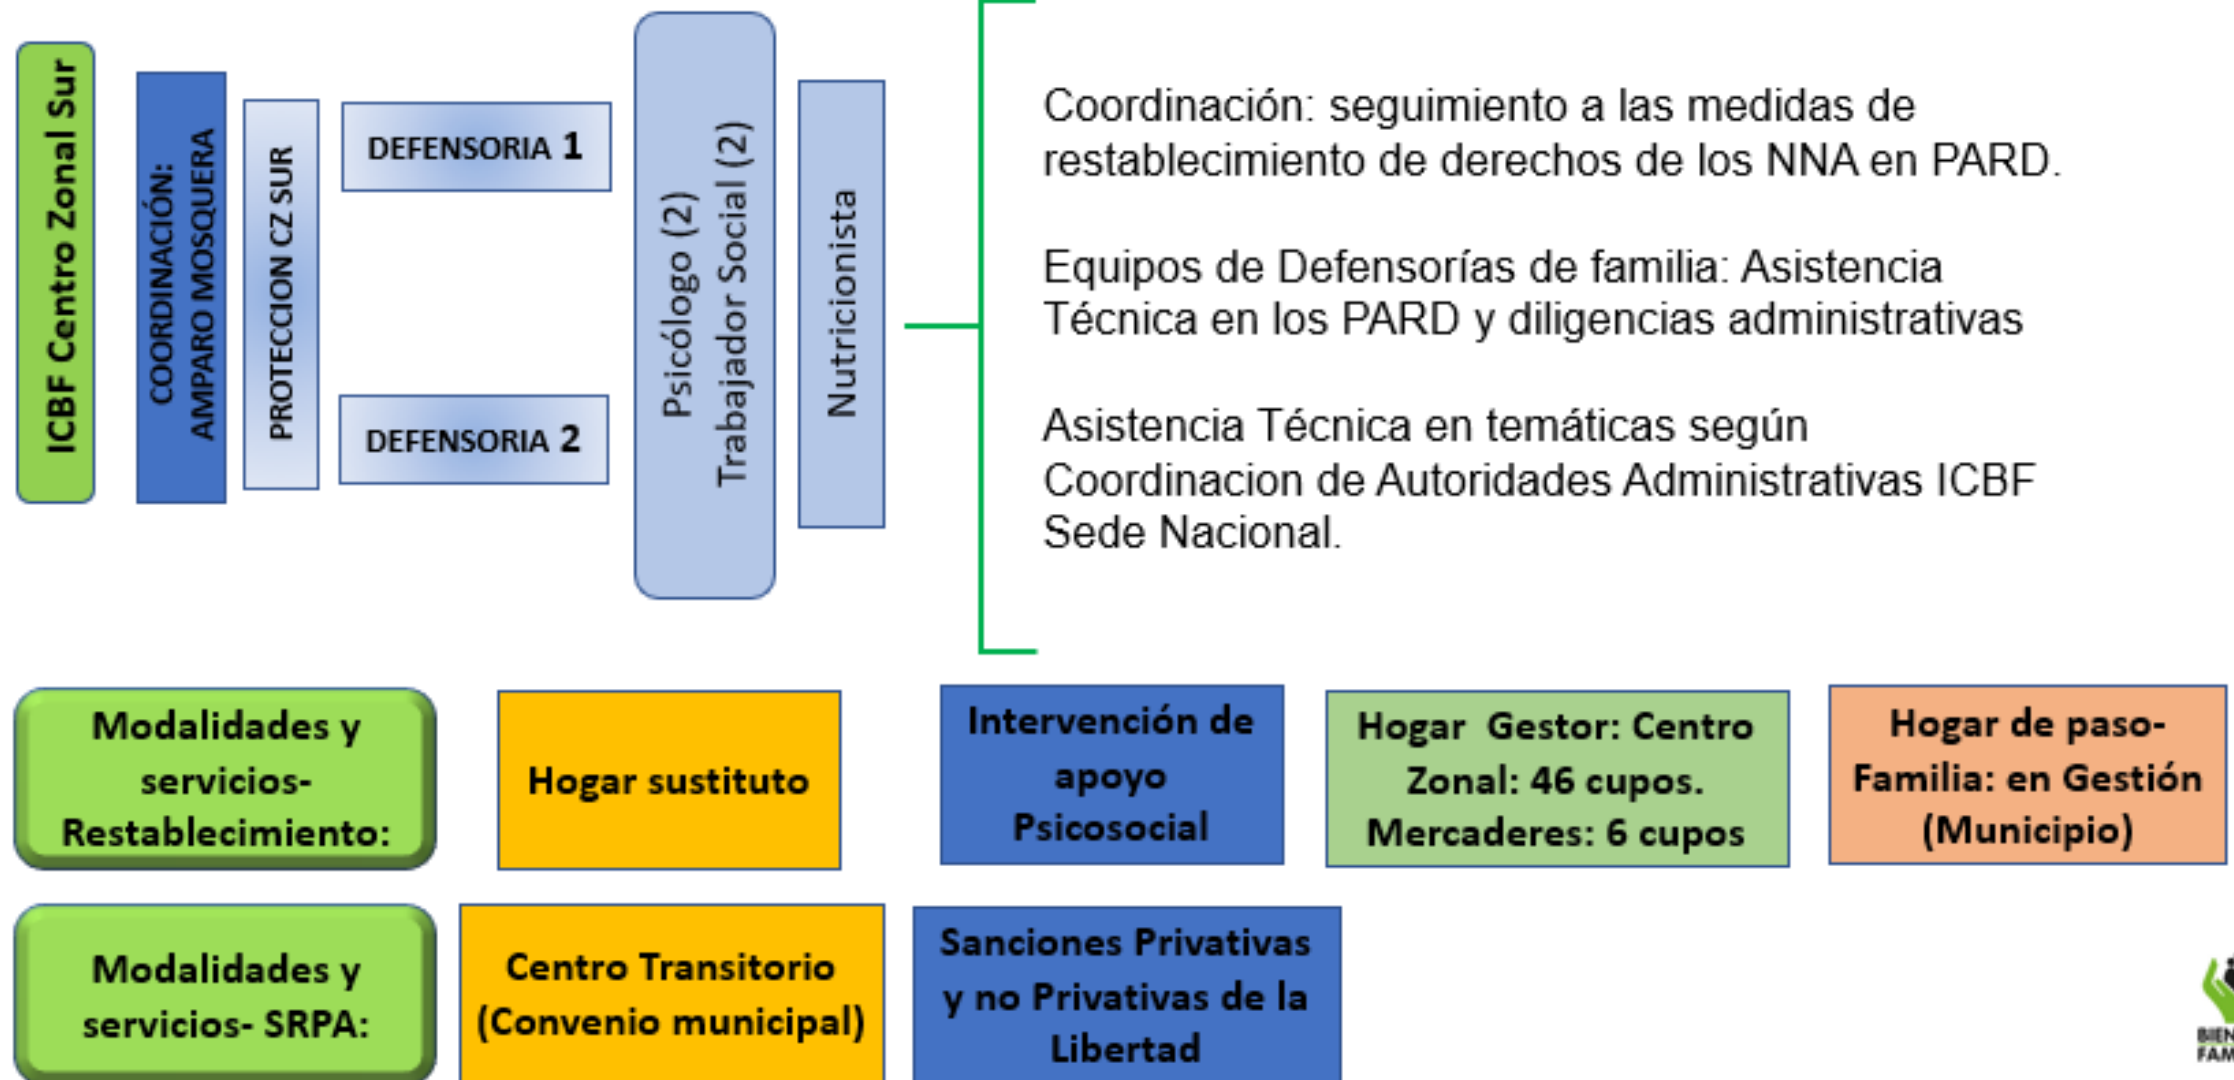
ICBF Centro Zonal Sur

COORDINACIÓN: AMPARO MOSQUERA

PROTECCION CZ SUR

DEFENSORIA 1

DEFENSORIA 2

Psicólogo (2) Trabajador Social (2)

Nutricionista

Coordinación: seguimiento a las medidas de restablecimiento de derechos de los NNA en PARD.

Equipos de Defensorías de familia: Asistencia Técnica en los PARD y diligencias administrativas

Asistencia Técnica en temáticas según Coordinacion de Autoridades Administrativas ICBF Sede Nacional.

Modalidades y servicios- Restablecimiento:

Hogar sustituto

Intervención de apoyo Psicosocial

Hogar Gestor: Centro Zonal: 46 cupos. Mercaderes: 6 cupos

Hogar de paso- Familia: en Gestión (Municipio)

Modalidades y servicios- SRPA:

Centro Transitorio (Convenio municipal)

Sanciones Privativas y no Privativas de la Libertad

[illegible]